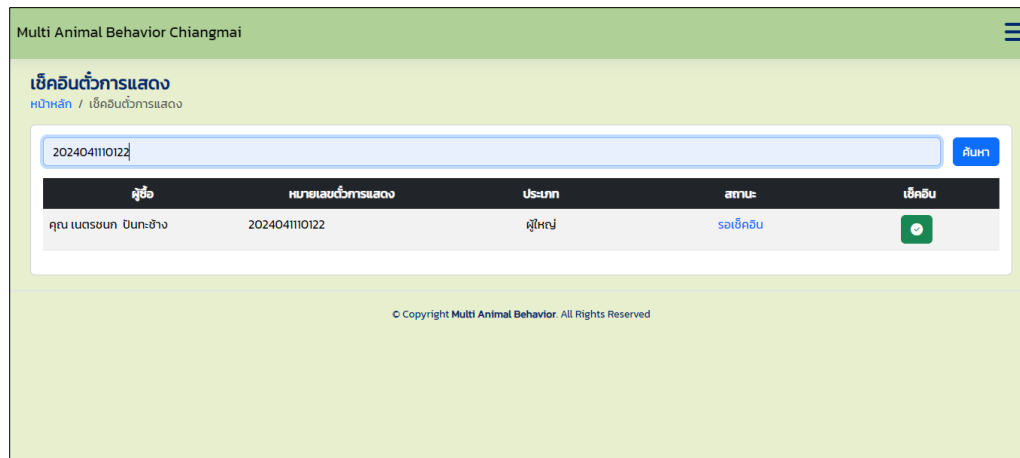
Multi Animal Behavior Chiangmai

เช็คอินตั๋วการแสดง

หน้าหลัก / เช็คอินตั๋วการแสดง

2024041110122

ค้นหา

| ผู้ซื้อ | หมายเลขตั๋วการแสดง | ประเภท | สถานะ | เช็คอิน |
|---|---|---|---|---|
| คุณ เนตรชนก ปินทะช้าง | 2024041110122 | ผู้ใหญ่ | รอเช็คอิน | |

© Copyright Multi Animal Behavior. All Rights Reserved